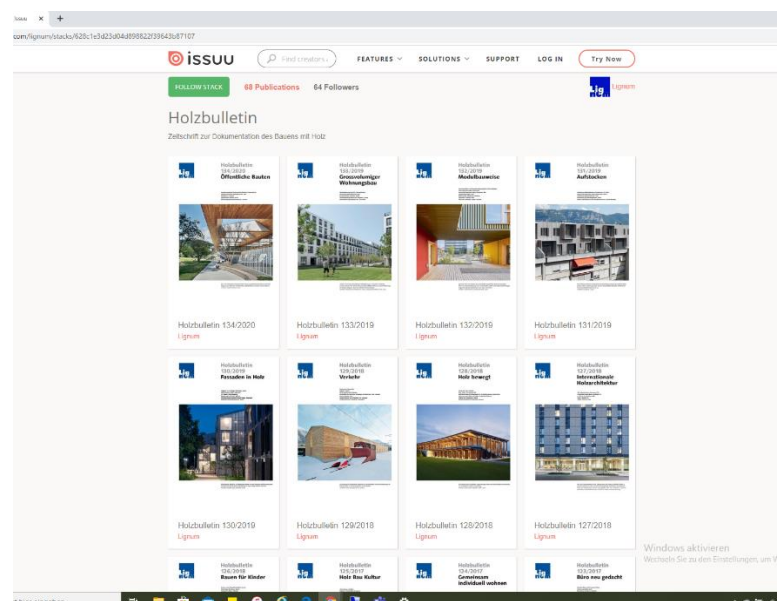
Issuu ×  +

com/lignum/stacks/628c1e3d23d04d89882f39643b87107

issuu  Find creators  FEATURES  SOLUTIONS  SUPPORT  LOG IN  Try Now

FOLLOW STACK  68 Publications  64 Followers

Lignum

Holzbulletin

Zeitschrift zur Dokumentation des Bauens mit Holz

Holzbulletin 134/2020 Öffentliche Bauten

Holzbulletin 134/2020
Lignum

Holzbulletin 133/2019 Grossvolumiger Wohnungsbau

Holzbulletin 133/2019
Lignum

Holzbulletin 132/2019 Modulbauweise

Holzbulletin 132/2019
Lignum

Holzbulletin 131/2019 Aufstocken

Holzbulletin 131/2019
Lignum

Holzbulletin 130/2019 Fassaden in Holz

Holzbulletin 130/2019
Lignum

Holzbulletin 129/2018 Verkehr

Holzbulletin 129/2018
Lignum

Holzbulletin 128/2018 Holz bewegt

Holzbulletin 128/2018
Lignum

Holzbulletin 127/2018 Internationale Holzarchitektur

Holzbulletin 127/2018
Lignum

Holzbulletin 126/2018 Bauen für Kinder

Holzbulletin 125/2017 Holz Bau Kultur

Holzbulletin 124/2017 Gemeinsam individuell wohnen

Holzbulletin 123/2017 Büro neu gedacht

Windows aktivieren
Wechseln Sie zu den Einstellungen, um W